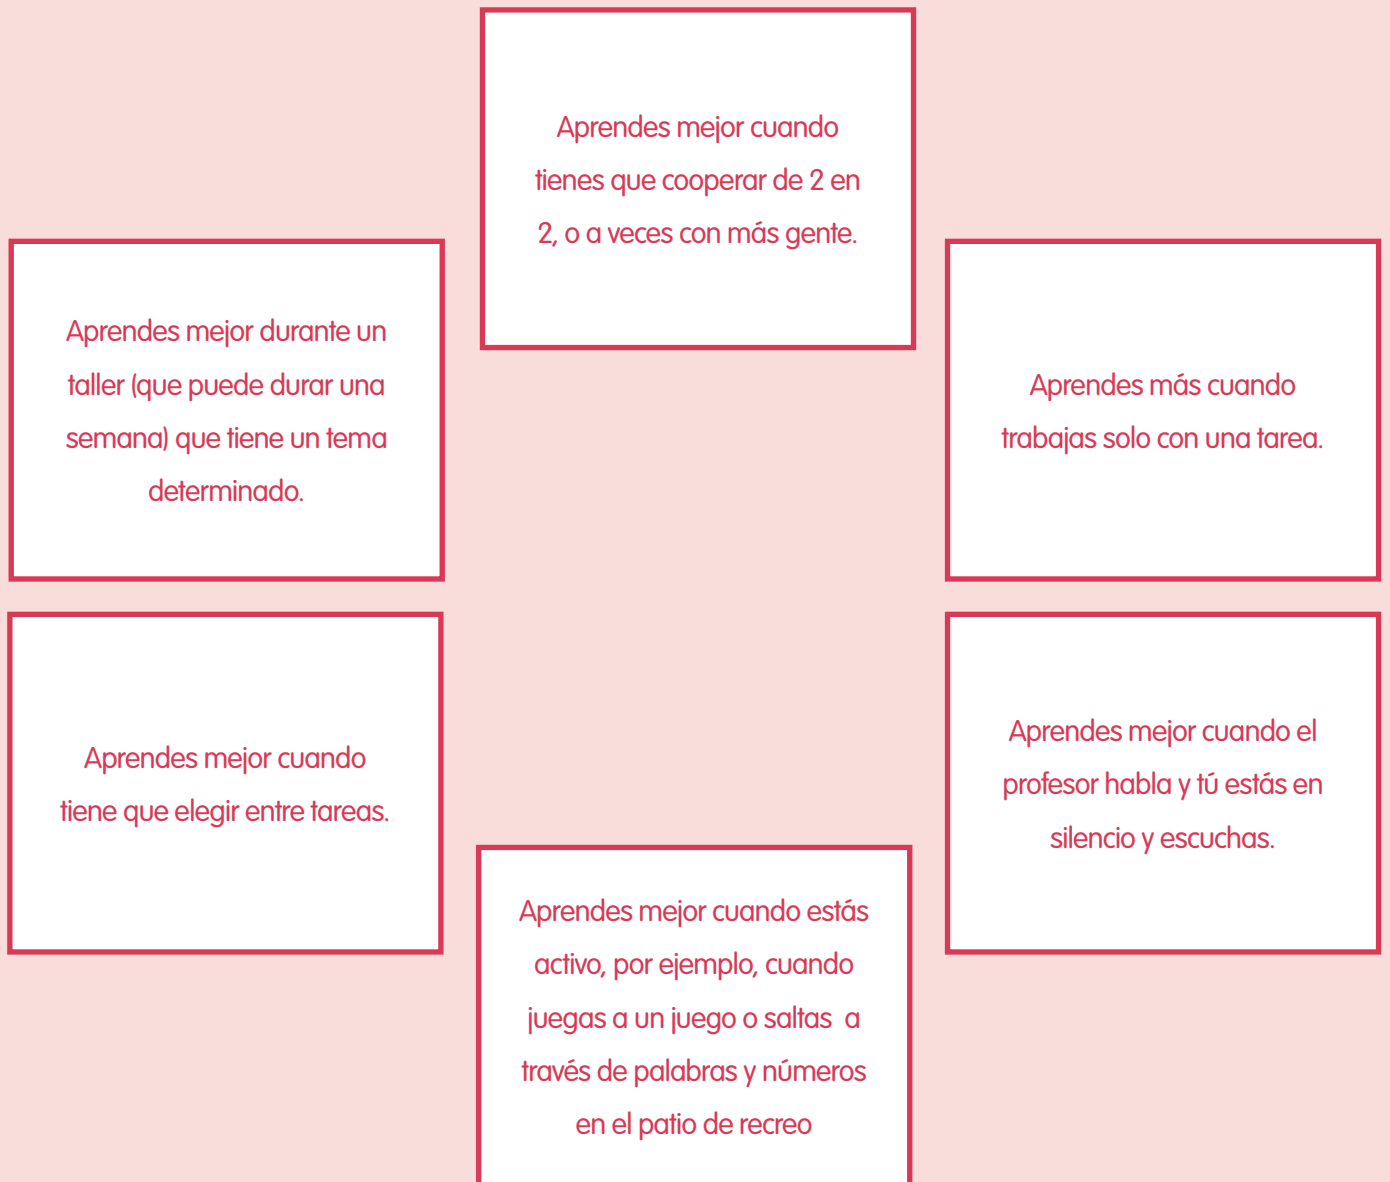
Aprendes mejor cuando tienes que cooperar de 2 en 2, o a veces con más gente.

Aprendes mejor durante un taller (que puede durar una semana) que tiene un tema determinado.

Aprendes más cuando trabajas solo con una tarea.

Aprendes mejor cuando tiene que elegir entre tareas.

Aprendes mejor cuando el profesor habla y tú estás en silencio y escuchas.

Aprendes mejor cuando estás activo, por ejemplo, cuando juegas a un juego o saltas a través de palabras y números en el patio de recreo